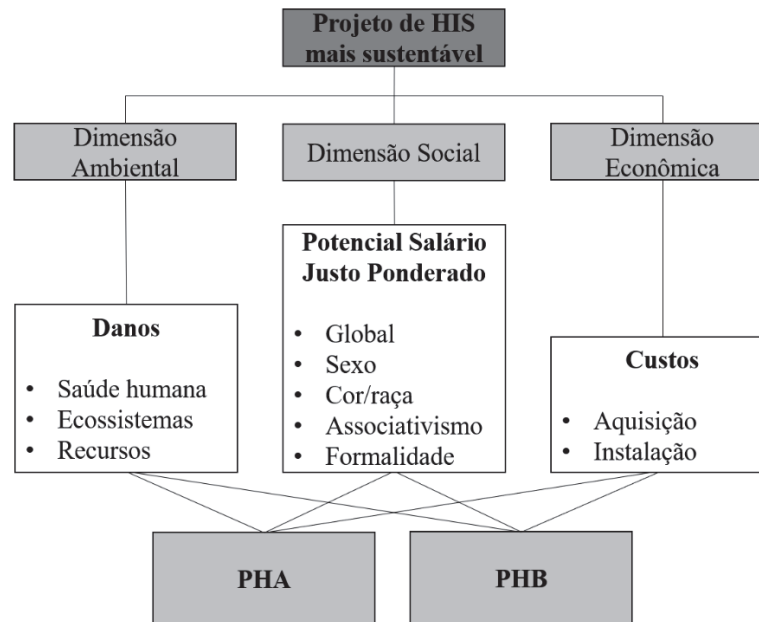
Projeto de HIS mais sustentável

Dimensão Ambiental

Dimensão Social

Dimensão Econômica

Danos

- Saúde humana
- Ecossistemas
- Recursos

Potencial Salário Justo Ponderado

- Global
- Sexo
- Cor/raça
- Associativismo
- Formalidade

Custos

- Aquisição
- Instalação

PHA

PHB